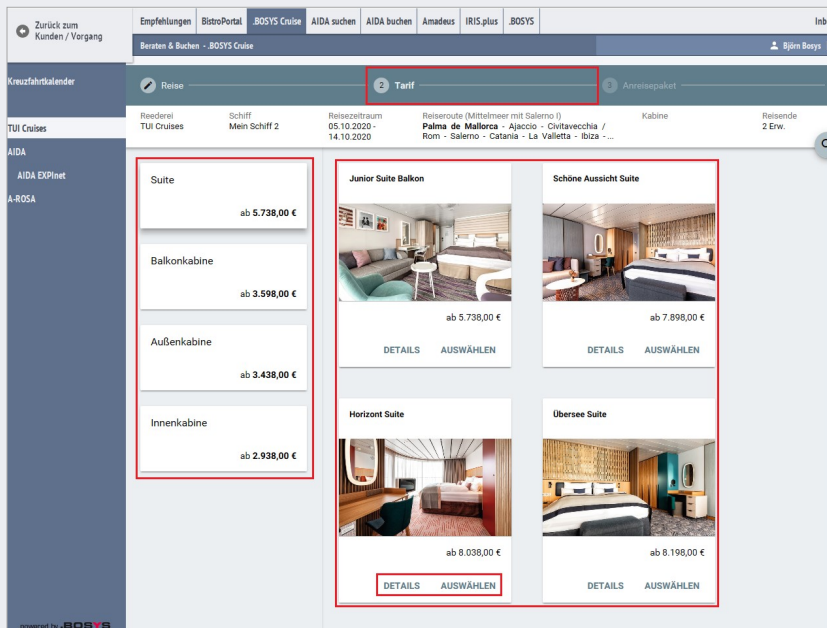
Zurück zum Kunden / Vorgang

Empfehlungen | BistroPortal | .BOSYS Cruise | AIDA suchen | AIDA buchen | Amadeus | IRIS.plus | .BOSYS | Inb

Beraten & Buchen - .BOSYS Cruise

Björn Bosys

Kreuzfahrtkalender

TUI Cruises
AIDA
AIDA EXPInet
A-ROSA

Reise
2 Tarif
3 Anreisepaket

| Reederei | Schiff | Reisezeitraum | Reiseroute (Mittelmeer mit Salerno I) | Kabine | Reisende |
|---|---|---|---|---|---|
| TUI Cruises | Mein Schiff 2 | 05.10.2020 - 14.10.2020 | Palma de Mallorca - Ajaccio - Civitavecchia / Rom - Salerno - Catania - La Valletta - Ibiza - ... | | 2 Erw. |

Suite
ab 5.738,00 €

Balkonkabine
ab 3.598,00 €

Außenkabine
ab 3.438,00 €

Innenkabine
ab 2.938,00 €

Junior Suite Balkon
ab 5.738,00 €
DETAILS AUSWÄHLEN

Schöne Aussicht Suite
ab 7.898,00 €
DETAILS AUSWÄHLEN

Horizont Suite
ab 8.038,00 €
DETAILS AUSWÄHLEN

Übersee Suite
ab 8.198,00 €
DETAILS AUSWÄHLEN

powered by .BOSYS